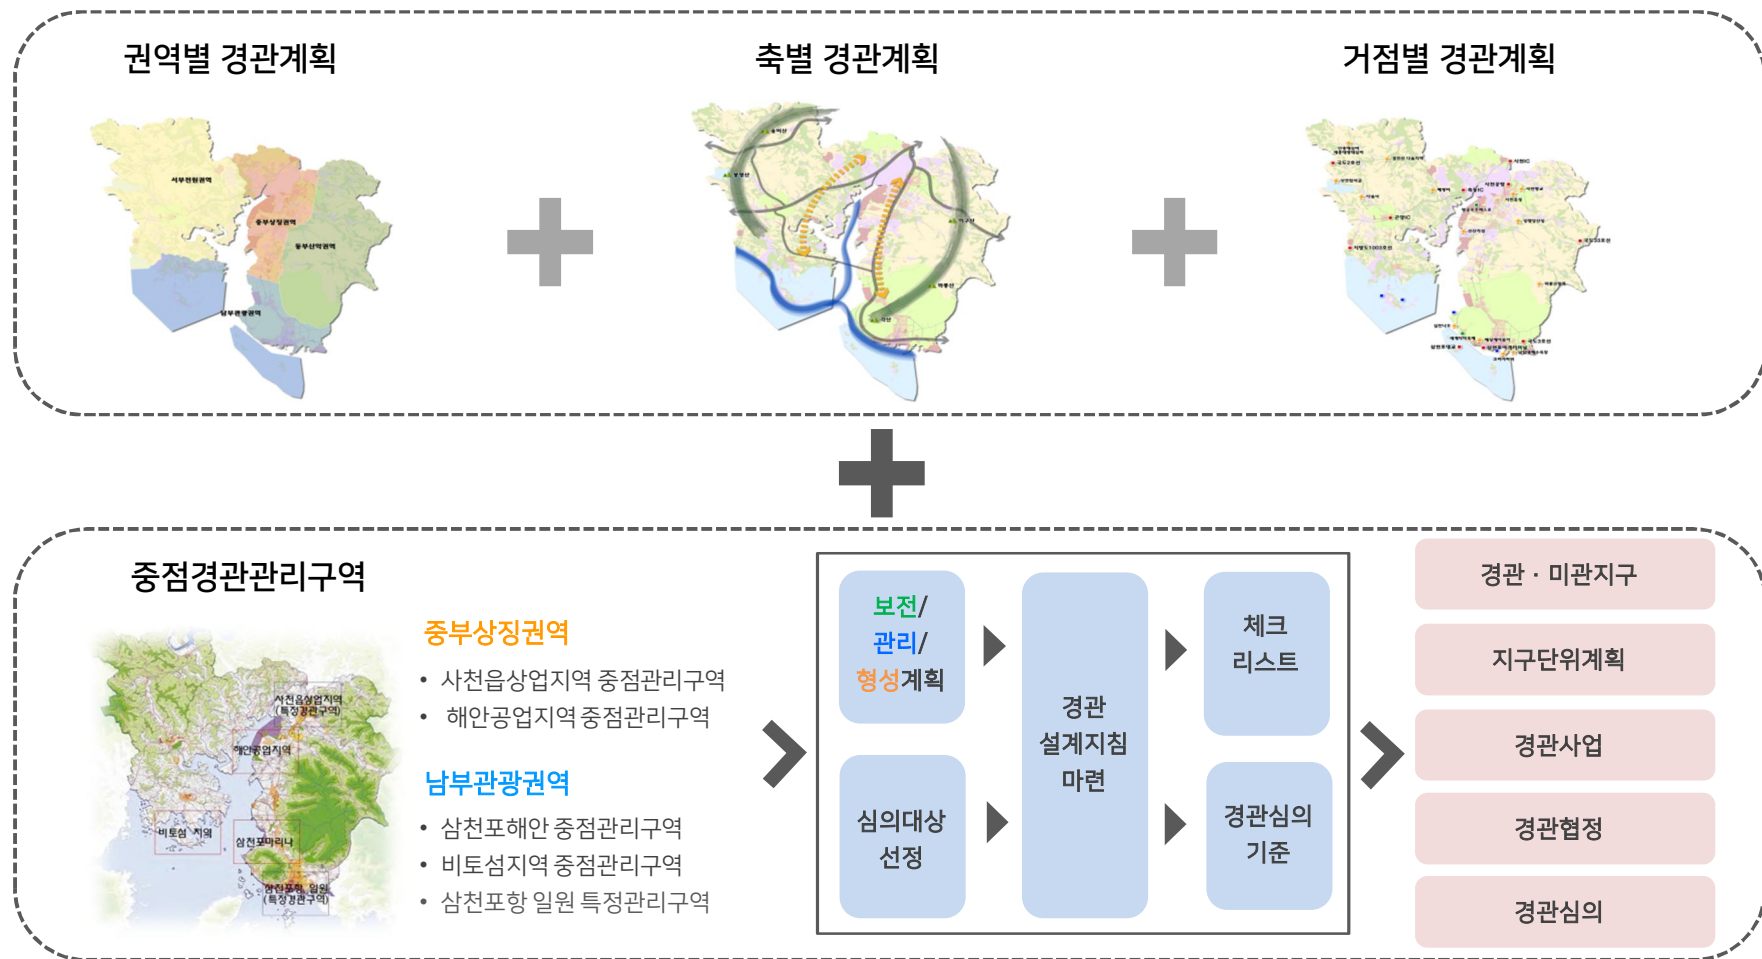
권역별 경관계획

서부전원권역
중부상징권역
동부산악권역
남부관광권역

축별 경관계획

거점별 경관계획

중점경관관리구역

사천읍상업지역 (특정관리구역)
해안공업지역
비토섬 지역
삼천포마리나
삼천포항 일원 (특정관리구역)

중부상징권역
• 사천읍상업지역 중점관리구역
• 해안공업지역 중점관리구역

남부관광권역
• 삼천포해안 중점관리구역
• 비토섬지역 중점관리구역
• 삼천포항 일원 특정관리구역

보전/ 관리/ 형성계획

심의대상 선정

경관 설계지침 마련

체크 리스트

경관심의 기준

경관 · 미관지구

지구단위계획

경관사업

경관협정

경관심의